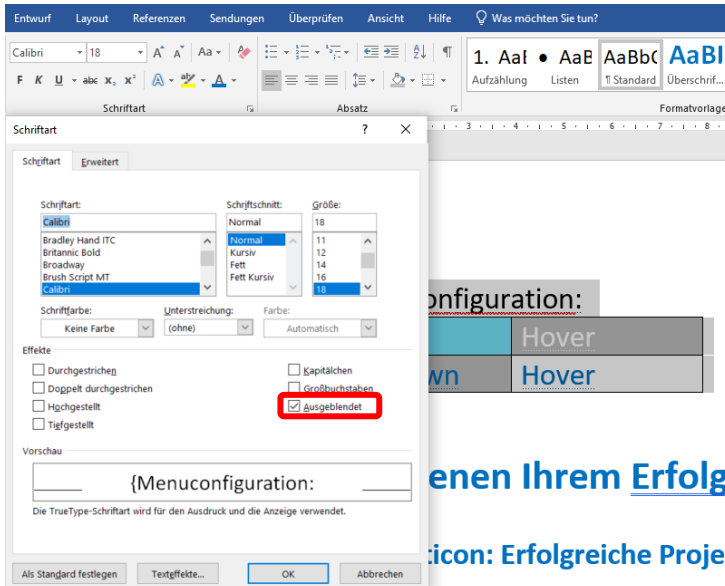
Entwurf Layout Referenzen Sendungen Überprüfen Ansicht Hilfe Was möchten Sie tun?

Calibri 18 A A Aa

F K U abc $x_2$ $x^2$ A A

Schriftart

Absatz

1. AaI Aufzählung
• AaB Listen
AaBb( ¶ Standard
AaBI Überschrif...

Formatvorlage

Schriftart ? X

Schriftart Erweitert

Schriftart:
Calibri
Bradley Hand ITC
Britannic Bold
Broadway
Brush Script MT
Calibri

Schriftschnitt:
Normal
Normal
Kursiv
Fett
Fett Kursiv

Größe:
18
11
12
14
16
18

Schriftfarbe:
Keine Farbe

Unterstreichung:
(ohne)

Farbe:
Automatisch

Effekte

Durchgestrichen
Doppelt durchgestrichen
Hochgestellt
Tiefgestellt

Kapitälchen
Großbuchstaben
Ausgeblendet

Vorschau

{Menuconfiguration:

Die TrueType-Schriftart wird für den Ausdruck und die Anzeige verwendet.

Als Standard festlegen Texteffekte... OK Abbrechen

onfiguration:

Hover

wn Hover

enen Ihrem Erfolg

ticon: Erfolgreiche Proje